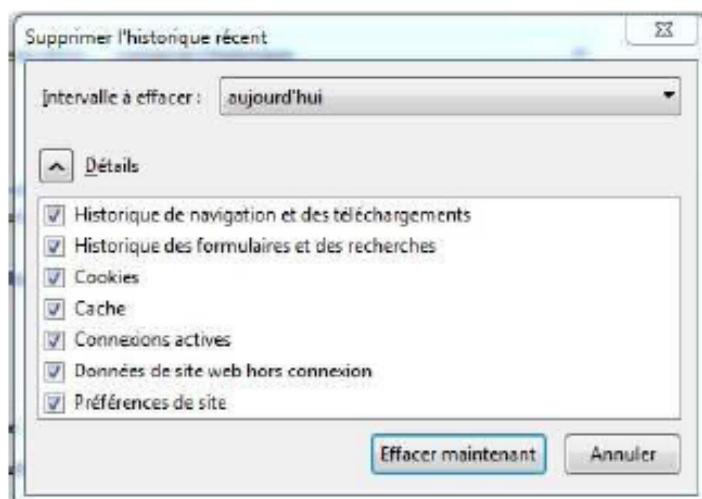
Supprimer l'historique récent

Intervalle à effacer : aujourd'hui

Détails

Historique de navigation et des téléchargements
Historique des formulaires et des recherches
Cookies
Cache
Connexions actives
Données de site web hors connexion
Préférences de site

Effacer maintenant
Annuler